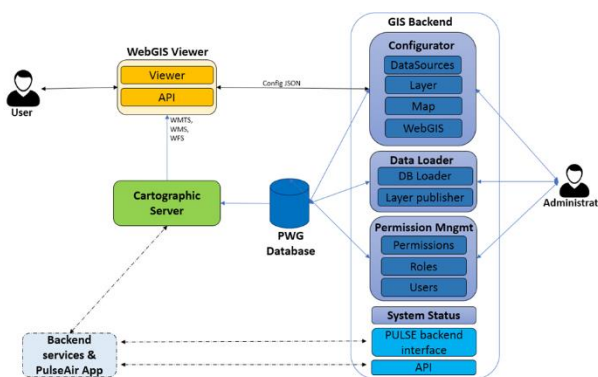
GIS Backend

WebGIS Viewer

Viewer

API

User

Config JSON

Configurator

DataSources

Layer

Map

WebGIS

WMTS, WMS, WFS

Data Loader

DB Loader

Layer publisher

Cartographic Server

PWG Database

Administrat

Permission Mngmt

Permissions

Roles

Users

System Status

PULSE backend interface

Backend services & PulseAir App

API